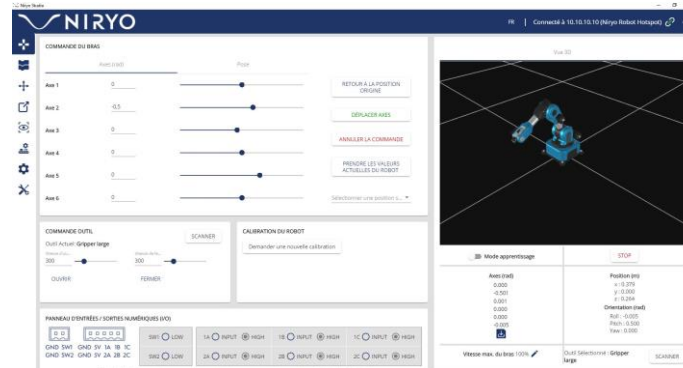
Niryo Studio

NIRYO

FR | Connecté à 10.10.10.10 (Niryo Robot Hotspot)

COMMANDE DU BRAS

Axes (rad)

Pose

Axe 1 0

Axe 2 -0.5

Axe 3 0

Axe 4 0

Axe 5 0

Axe 6 0

RETOUR À LA POSITION ORIGINE

DÉPLACER AXES

ANNULER LA COMMANDE

PRENDRE LES VALEURS ACTUELLES DU ROBOT

Sélectionner une position s...

Vue 3D

COMMANDE OUTIL

SCANNER

Outil Actuel: Gripper large

300

300

OUVRIR

FERMER

CALIBRATION DU ROBOT

Demander une nouvelle calibration

Mode apprentissage

STOP

Axes (rad)

0.000
-0.501
0.001
0.000
0.000
-0.005

Position (m)

x : 0.379
y : 0.000
z : 0.264

Orientation (rad)

Roll : -0.005
Pitch : 0.500
Yaw : 0.000

PANNEAU D'ENTRÉES / SORTIES NUMÉRIQUES (I/O)

GND 5V 1A 1B 1C
GND SW1 GND SW2 GND 5V 2A 2B 2C

SW1 LOW

SW2 LOW

1A INPUT HIGH

1B INPUT HIGH

1C INPUT HIGH

2A INPUT HIGH

2B INPUT HIGH

2C INPUT HIGH

Vitesse max. du bras 100%

Outil Sélectionné : Gripper large

SCANNER